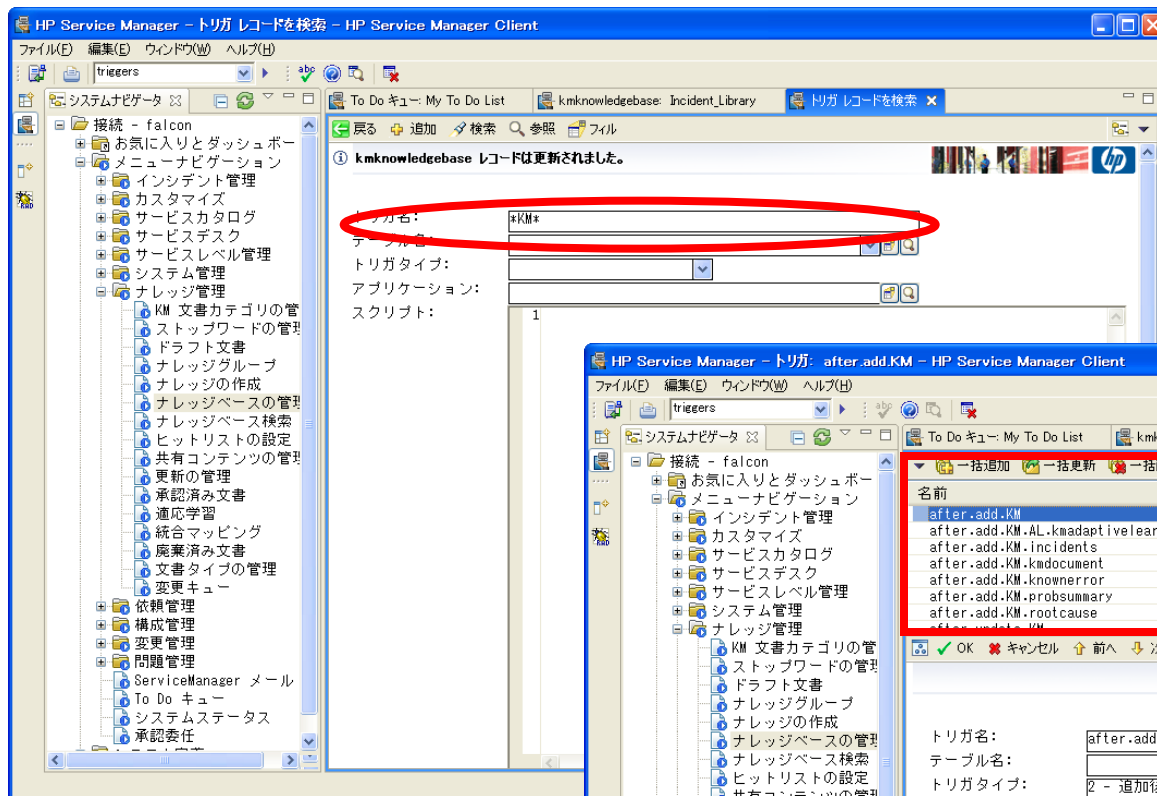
HP Service Manager - トリガ レコードを検索 - HP Service Manager Client
ファイル(F) 編集(E) ウィンドウ(W) ヘルプ(H)
triggers
システムナビゲータ
To Do キュー: My To Do List
kmknowledgebase: Incident_Library
トリガ レコードを検索
戻る 追加 検索 参照 フィル
kmknowledgebase レコードは更新されました。
接続 - falcon
お気に入りとダッシュボー
メニューナビゲーション
インシデント管理
カスタマイズ
サービスカタログ
サービスデスク
サービスレベル管理
システム管理
ナレッジ管理
KM 文書カテゴリの管
ストップワードの管理
ドラフト文書
ナレッジグループ
ナレッジの作成
ナレッジベースの管
ナレッジベース検索
ヒットリストの設定
共有コンテンツの管理
更新の管理
承認済み文書
適応学習
統合マッピング
廃棄済み文書
文書タイプの管理
変更キュー
依頼管理
構成管理
変更管理
問題管理
ServiceManager メール
To Do キュー
システムステータス
承認委任
トリガ名:
*KM*
テーブル名:
トリガタイプ:
アプリケーション:
スクリプト:
1
HP Service Manager - トリガ: after.add.KM - HP Service Manager Client
ファイル(F) 編集(E) ウィンドウ(W) ヘルプ(H)
triggers
システムナビゲータ
To Do キュー: My To Do List
kmk
接続 - falcon
お気に入りとダッシュボー
メニューナビゲーション
インシデント管理
カスタマイズ
サービスカタログ
サービスデスク
サービスレベル管理
システム管理
ナレッジ管理
KM 文書カテゴリの管
ストップワードの管理
ドラフト文書
ナレッジグループ
ナレッジの作成
ナレッジベースの管理
ナレッジベース検索
ヒットリストの設定
一括追加 一括更新 一括
名前
after.add.KM
after.add.KM.AL.kmadaptivelear
after.add.KM.incidents
after.add.KM.kmdocument
after.add.KM.knownerror
after.add.KM.probsummary
after.add.KM.rootcause
OK キャンセル 前へ
トリガ名:
after.add
テーブル名:
トリガタイプ:
2 - 追加後